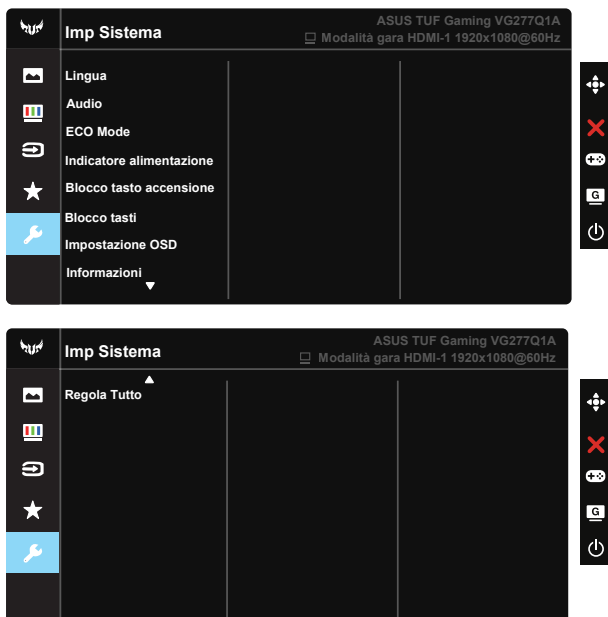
Imp Sistema

ASUS TUF Gaming VG277Q1A
Modalità gara HDMI-1 1920x1080@60Hz

Lingua
Audio
ECO Mode
Indicatore alimentazione
Blocco tasto accensione
Blocco tasti
Impostazione OSD
Informazioni

G

Imp Sistema

ASUS TUF Gaming VG277Q1A
Modalità gara HDMI-1 1920x1080@60Hz

Regola Tutto

G